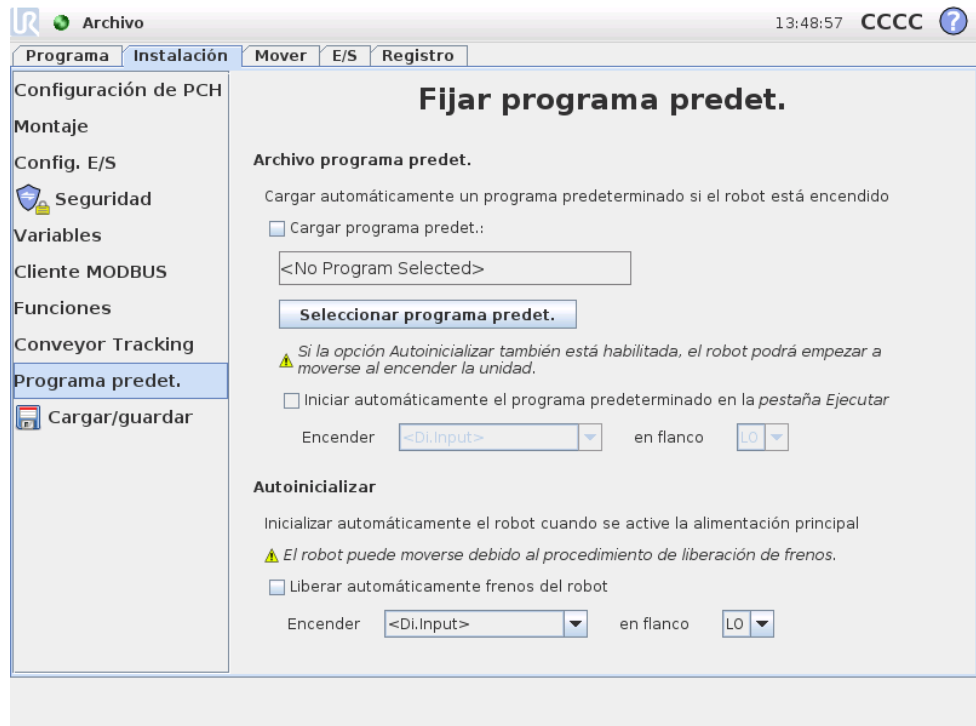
Archivo

13:48:57 CCCC ?

Programa | Instalación | Mover | E/S | Registro

Configuración de PCH
Montaje
Config. E/S
Seguridad
Variables
Cliente MODBUS
Funciones
Conveyor Tracking
Programa predet.
Cargar/guardar

Fijar programa predet.

Archivo programa predet.

Cargar automáticamente un programa predeterminado si el robot está encendido

Cargar programa predet.:

<No Program Selected>

Seleccionar programa predet.

Si la opción Autoinicializar también está habilitada, el robot podrá empezar a moverse al encender la unidad.

Iniciar automáticamente el programa predeterminado en la pestaña Ejecutar

Encender <Di.Input> en flanco LO

Autoinicializar

Inicializar automáticamente el robot cuando se active la alimentación principal

El robot puede moverse debido al procedimiento de liberación de frenos.

Liberar automáticamente frenos del robot

Encender <Di.Input> en flanco LO